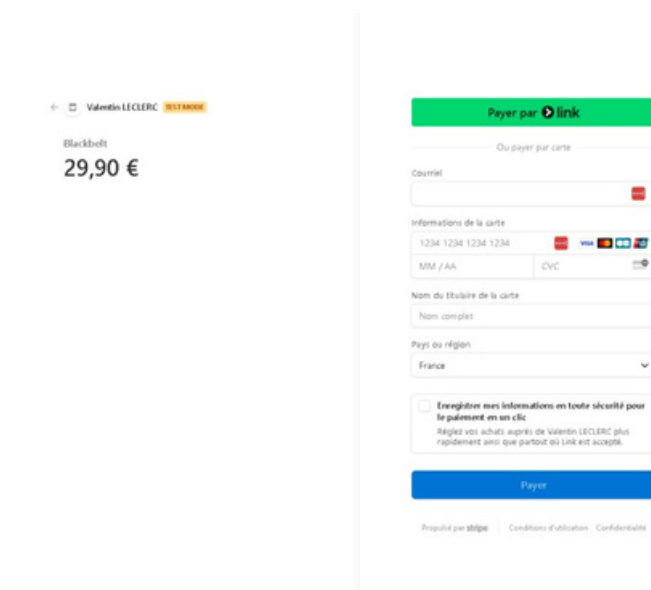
Valentin LECLERC TEST MODE

Blackbelt

29,90 €

Payer par link

Ou payer par carte

Courriel

Informations de la carte

1234 1234 1234 1234

MM / AA

CVC

Nom du titulaire de la carte

Nom complet

Pays ou région

France

Enregistrer mes informations en toute sécurité pour le paiement en un clic

Réglez vos achats auprès de Valentin LECLERC plus rapidement ainsi que partout où Link est accepté.

Payer

Propulsé par stripe | Conditions d'utilisation Confidentialité